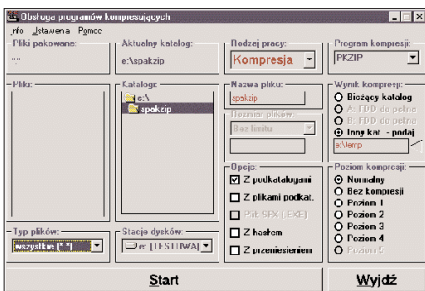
Obsługa programów kompresujących

Info Ustawienia Pomoc

Pliki pakowane:

...

Aktualny katalog:

e:\spakzip

Rodzaj pracy:

Kompresja

Program kompresji:

PKZIP

Pliki:

Katalogi:

e:\

spakzip

Nazwa pliku:

spakzip

Rozmiar plików:

Bez limitu

Wynik kompresji:

Bieżący katalog

A: FDD do pełna

B: FDD do pełna

Inny kat. - podaj

e:\temp

Opcje:

Z podkatalogami

Z plikami podkat.

Plik SFX (.EXE)

Z hasłem

Z przeniesieniem

Poziom kompresji:

Normalny

Bez kompresji

Poziom 1

Poziom 2

Poziom 3

Poziom 4

Poziom 5

Typ plików:

wszystkie (*.*)

Stacja dysków:

e: [TESTOWA]

Start

Wyjdź